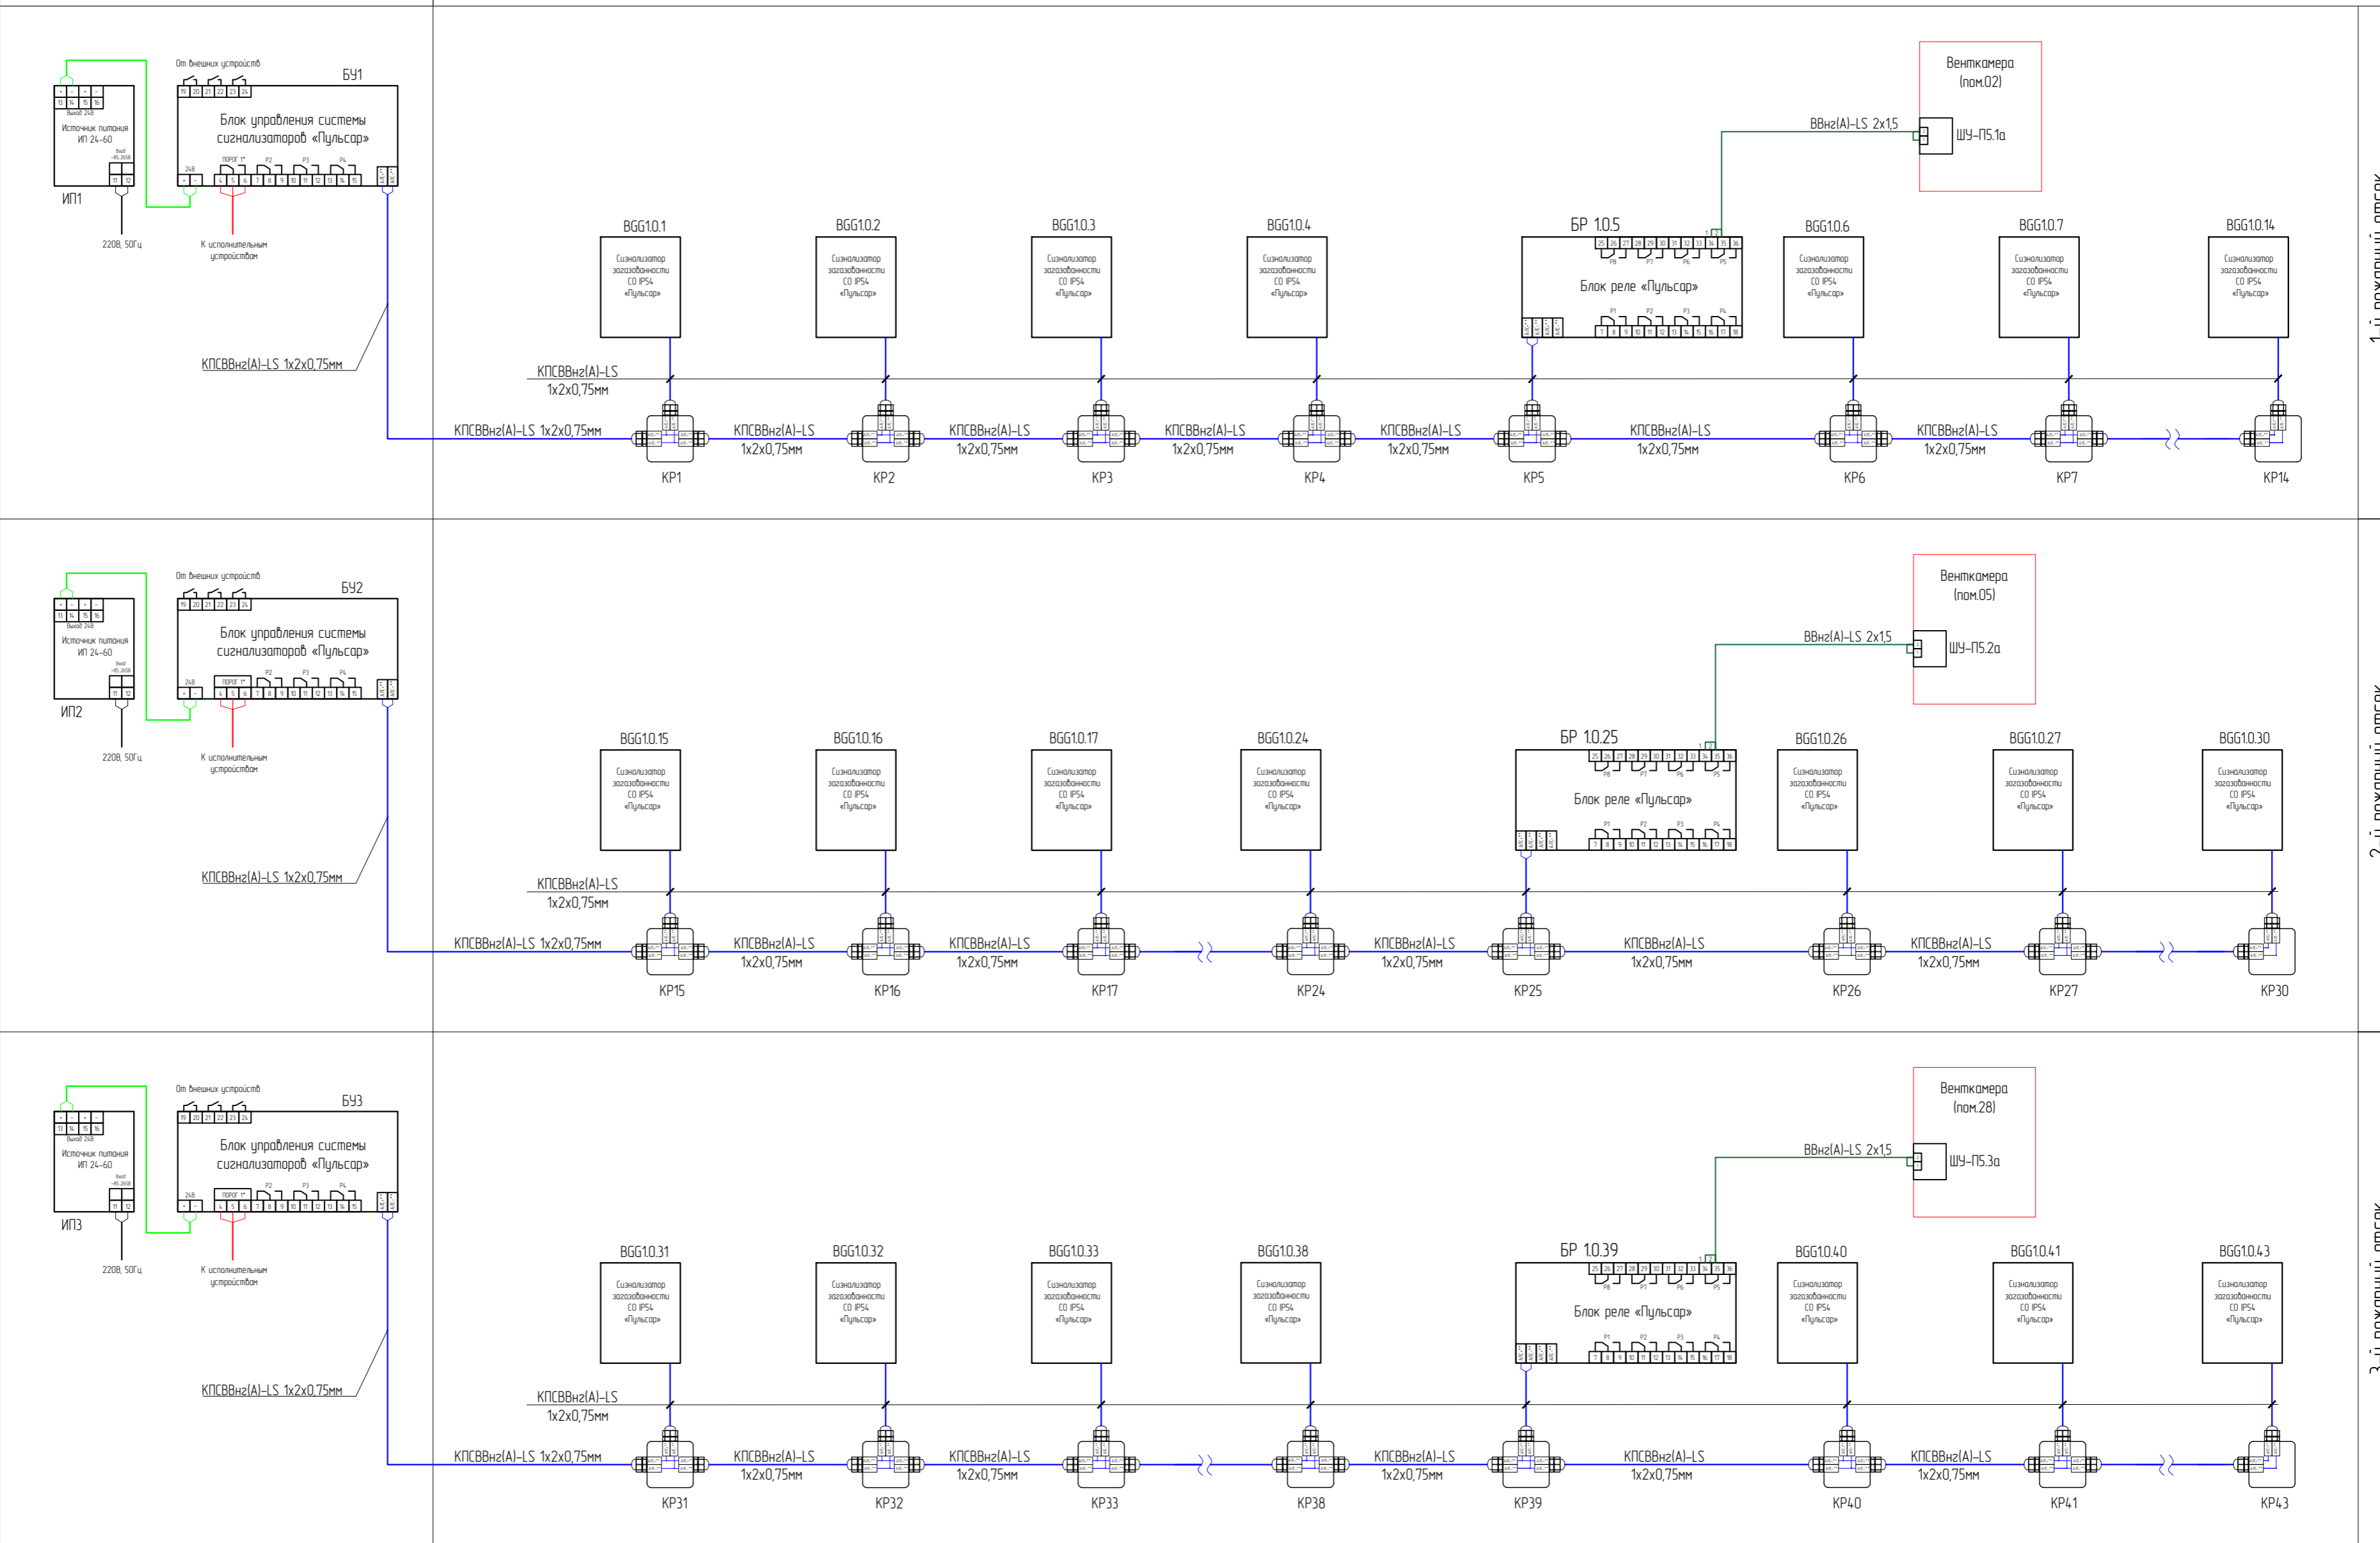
От внешних устройств
БУ1
13 14 15 16
Выход 24В
Источник питания
ИП 24-60
11 12
ИП1
220В, 50Гц
19 20 21 22 23 24
Блок управления системы сигнализаторов «Пульсар»
24В
ПОРОГ 1*
P2 P3 P4
4 5 6 7 8 9 10 11 12 13 14 15
К исполнительным устройствам
КПСВВнг(А)-LS 1х2х0,75мм

Вентками­ра
(пом.02)
ВВнг(А)-LS 2х1,5
ШУ-П5.1а

BGG1.0.1
Сигнализатор загазованности CO IPS4 «Пульсар»
BGG1.0.2
Сигнализатор загазованности CO IPS4 «Пульсар»
BGG1.0.3
Сигнализатор загазованности CO IPS4 «Пульсар»
BGG1.0.4
Сигнализатор загазованности CO IPS4 «Пульсар»
БР 1.0.5
25 26 27 28 29 30 31 32 33 34 35 36
P8 P7 P6 P5
Блок реле «Пульсар»
P1 P2 P3 P4
7 8 9 10 11 12 13 14 15 16 17 18
BGG1.0.6
Сигнализатор загазованности CO IPS4 «Пульсар»
BGG1.0.7
Сигнализатор загазованности CO IPS4 «Пульсар»
BGG1.0.14
Сигнализатор загазованности CO IPS4 «Пульсар»

КПСВВнг(А)-LS
1х2х0,75мм
КПСВВнг(А)-LS 1х2х0,75мм
КПСВВнг(А)-LS 1х2х0,75мм
КПСВВнг(А)-LS 1х2х0,75мм
КПСВВнг(А)-LS 1х2х0,75мм
КПСВВнг(А)-LS 1х2х0,75мм
КПСВВнг(А)-LS 1х2х0,75мм
КПСВВнг(А)-LS 1х2х0,75мм
КР1 КР2 КР3 КР4 КР5 КР6 КР7 КР14

1-й пожарный отсек

От внешних устройств
БУ2
Источник питания
ИП 24-60
ИП2
220В, 50Гц
Блок управления системы сигнализаторов «Пульсар»
К исполнительным устройствам
КПСВВнг(А)-LS 1х2х0,75мм

Венткамера
(пом.05)
ВВнг(А)-LS 2х1,5
ШУ-П5.2а

BGG1.0.15
BGG1.0.16
BGG1.0.17
BGG1.0.24
БР 1.0.25
Блок реле «Пульсар»
BGG1.0.26
BGG1.0.27
BGG1.0.30
Сигнализатор загазованности CO IPS4 «Пульсар»

КПСВВнг(А)-LS
1х2х0,75мм
КПСВВнг(А)-LS 1х2х0,75мм
КР15 КР16 КР17 КР24 КР25 КР26 КР27 КР30

2-й пожарный отсек

От внешних устройств
БУ3
Источник питания
ИП 24-60
ИП3
220В, 50Гц
Блок управления системы сигнализаторов «Пульсар»
К исполнительным устройствам
КПСВВнг(А)-LS 1х2х0,75мм

Венткамера
(пом.28)
ВВнг(А)-LS 2х1,5
ШУ-П5.3а

BGG1.0.31
BGG1.0.32
BGG1.0.33
BGG1.0.38
БР 1.0.39
Блок реле «Пульсар»
BGG1.0.40
BGG1.0.41
BGG1.0.43
Сигнализатор загазованности CO IPS4 «Пульсар»

КПСВВнг(А)-LS
1х2х0,75мм
КПСВВнг(А)-LS 1х2х0,75мм
КР31 КР32 КР33 КР38 КР39 КР40 КР41 КР43

3-й пожарный отсек